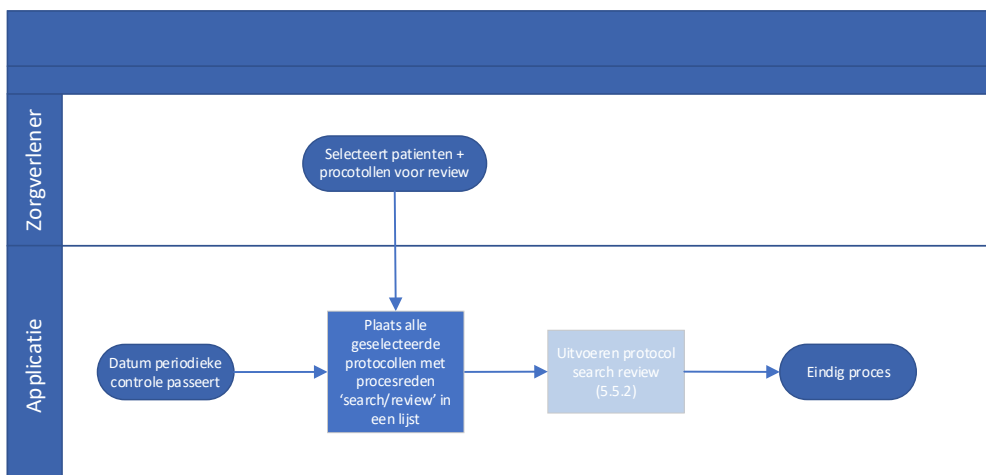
Zorgverlener

Selecteert patienten + procotollen voor review

Applicatie

Datum periodieke controle passeert

Plaats alle geselecteerde protocollen met procesreden ‘search/review’ in een lijst

Uitvoeren protocol search review (5.5.2)

Eindig proces